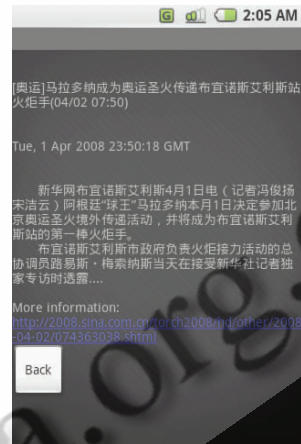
G 2:05 AM

[奥运]马拉多纳成为奥运圣火传递布宜诺斯艾利斯站火炬手(04/02 07:50)

Tue, 1 Apr 2008 23:50:18 GMT

新华网布宜诺斯艾利斯4月1日电（记者冯俊扬 宋洁云）阿根廷"球王"马拉多纳本月1日决定参加北京奥运圣火境外传递活动，并将成为布宜诺斯艾利斯站的第一棒火炬手。
布宜诺斯艾利斯市政府负责火炬接力活动的总协调员路易斯・梅索纳斯当天在接受新华社记者独家专访时透露....

More information:
http://2008.sina.com.cn/torch2008/nd/other/2008-04-02/074363038.shtml

Back